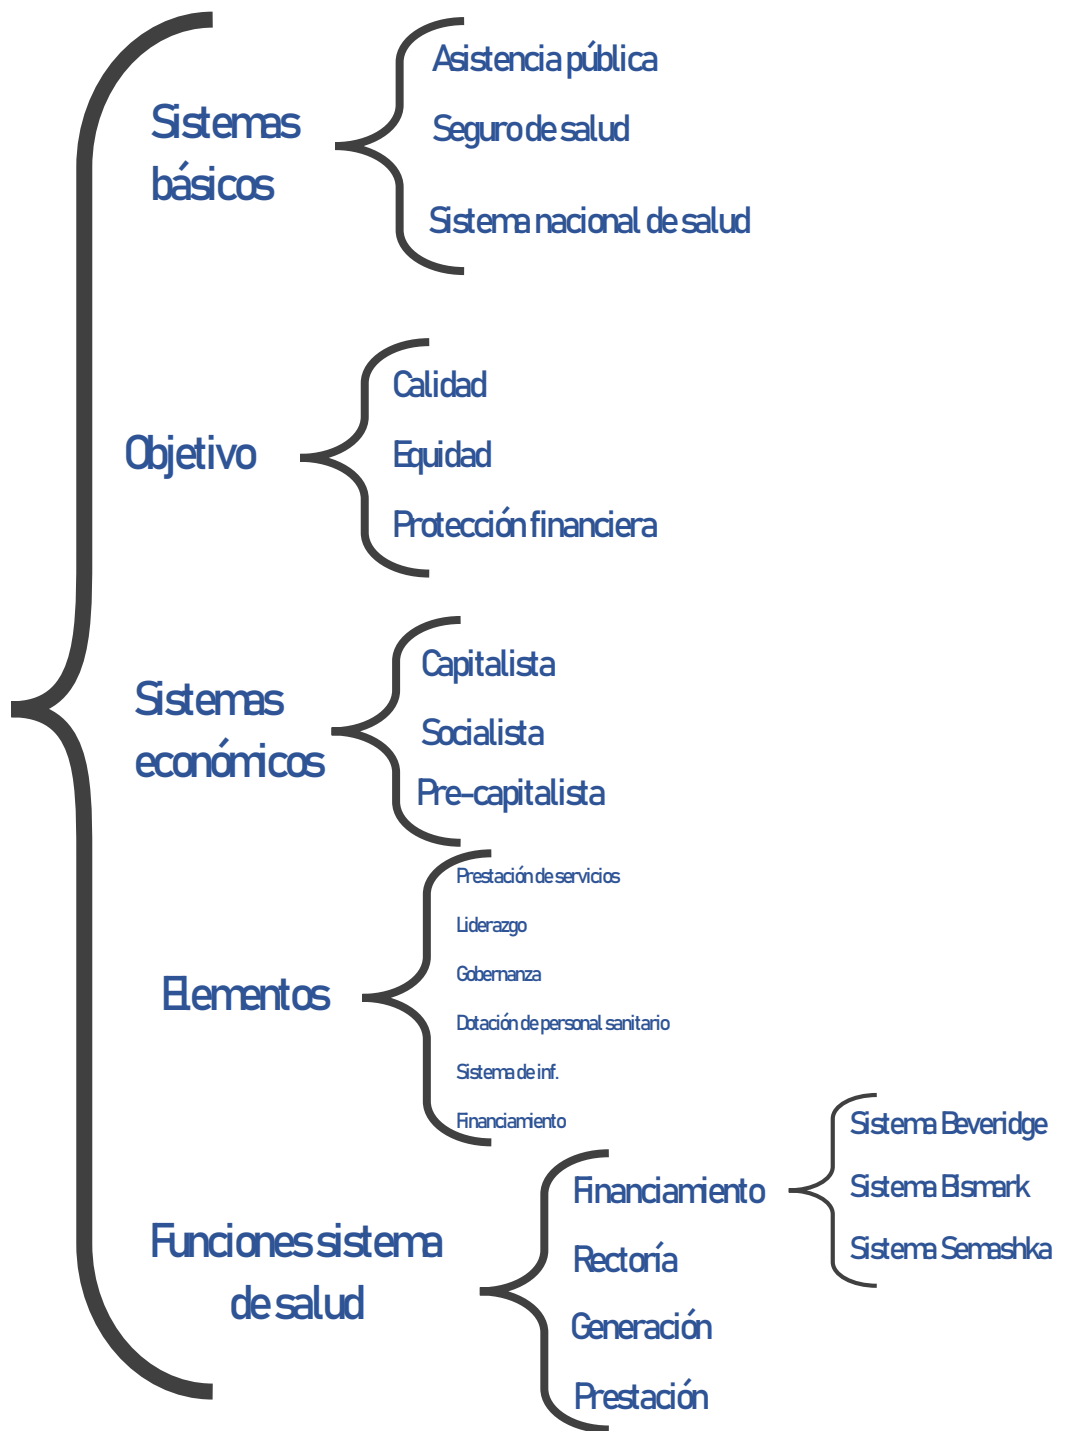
Sistemas básicos

Asistencia pública

Seguro de salud

Sistema nacional de salud

Objetivo

Calidad

Equidad

Protección financiera

Sistemas económicos

Capitalista

Socialista

Pre-capitalista

Elementos

Prestación de servicios

Liderazgo

Gobernanza

Dotación de personal sanitario

Sistema de inf.

Financiamiento

Funciones sistema de salud

Financiamiento

Sistema Beveridge

Sistema Bismark

Sistema Semashka

Rectoría

Generación

Prestación